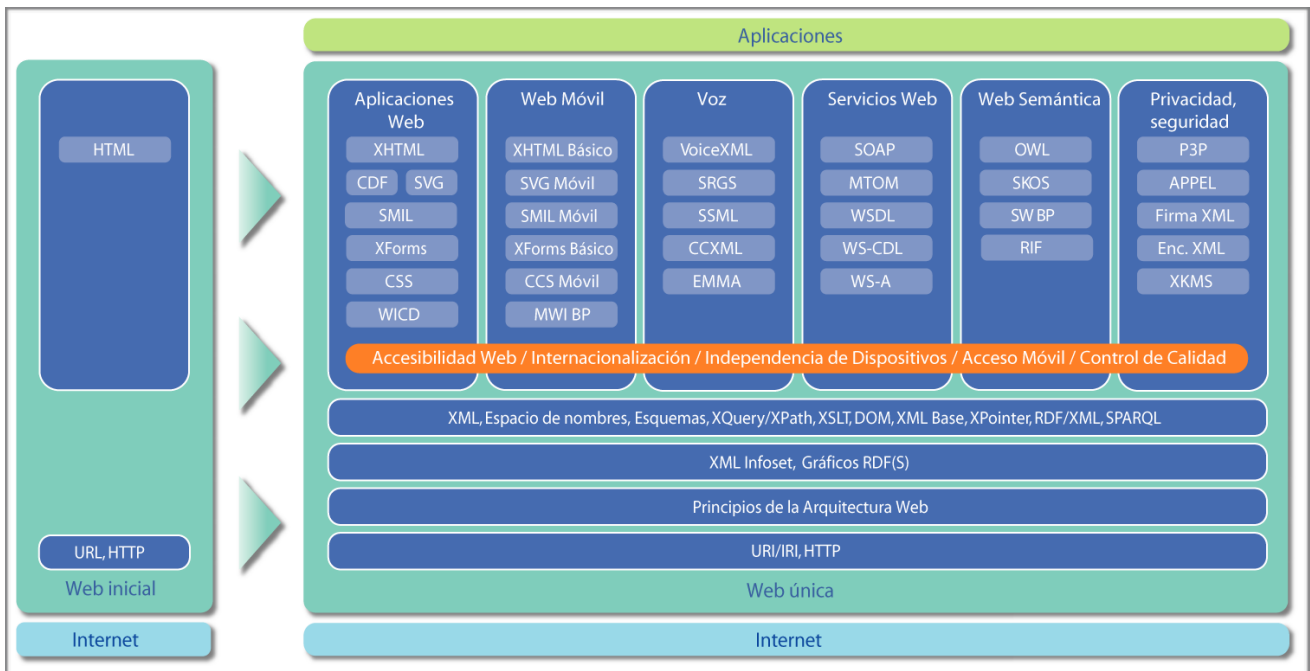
Aplicaciones

HTML

URL, HTTP

Web inicial

Aplicaciones Web
XHTML
CDF
SVG
SMIL
XForms
CSS
WICD

Web Móvil
XHTML Básico
SVG Móvil
SMIL Móvil
XForms Básico
CCS Móvil
MWI BP

Voz
VoiceXML
SRGS
SSML
CCXML
EMMA

Servicios Web
SOAP
MTOM
WSDL
WS-CDL
WS-A

Web Semántica
OWL
SKOS
SW BP
RIF

Privacidad, seguridad
P3P
APPEL
Firma XML
Enc. XML
XKMS

Accesibilidad Web / Internacionalización / Independencia de Dispositivos / Acceso Móvil / Control de Calidad

XML, Espacio de nombres, Esquemas, XQuery/XPath, XSLT, DOM, XML Base, XPointer, RDF/XML, SPARQL

XML Infoset, Gráficos RDF(S)

Principios de la Arquitectura Web

URI/IRI, HTTP

Web única

Internet

Internet